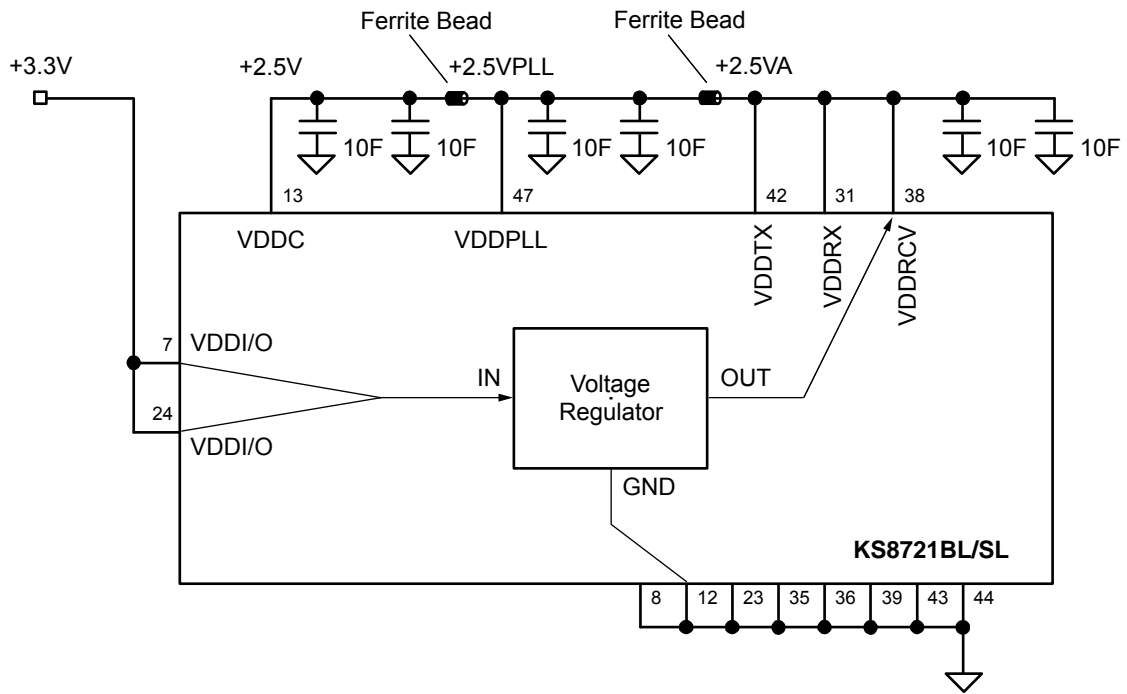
Ferrite Bead

Ferrite Bead

+3.3V

+2.5V

+2.5VPLL

+2.5VA

10F 10F 10F 10F 10F 10F

13

47

42

31

38

VDDC

VDDPLL

VDDTX

VDDRX

VDDRCV

7

VDDI/O

24

VDDI/O

IN

Voltage Regulator

OUT

GND

KS8721BL/SL

8 12 23 35 36 39 43 44